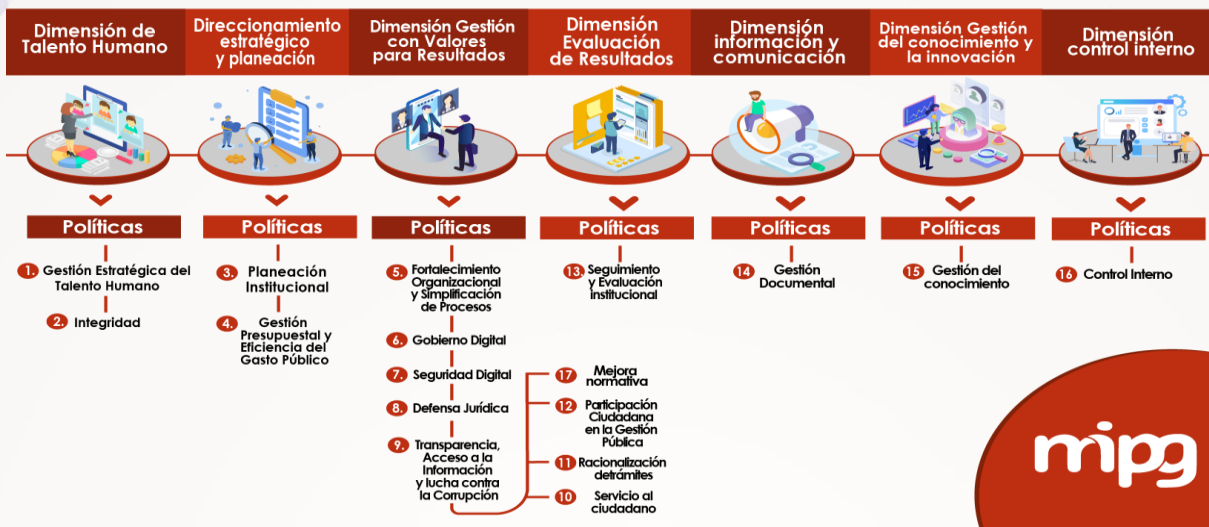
Dimensión de Talento Humano

Políticas

1. Gestión Estratégica del Talento Humano

2. Integridad

Direccionamiento estratégico y planeación

Políticas

3. Planeación Institucional

4. Gestión Presupuestal y Eficiencia del Gasto Público

Dimensión Gestión con Valores para Resultados

Políticas

5. Fortalecimiento Organizacional y Simplificación de Procesos

6. Gobierno Digital

7. Seguridad Digital

8. Defensa Jurídica

9. Transparencia, Acceso a la Información y lucha contra la Corrupción

17 Mejora normativa

12 Participación Ciudadana en la Gestión Pública

11 Racionalización detrámites

10 Servicio al ciudadano

Dimensión Evaluación de Resultados

Políticas

13. Seguimiento y Evaluación Institucional

Dimensión información y comunicación

Políticas

14 Gestión Documental

Dimensión Gestión del conocimiento y la innovación

Políticas

15 Gestión del conocimiento

Dimensión control interno

Políticas

16 Control Interno

mipg